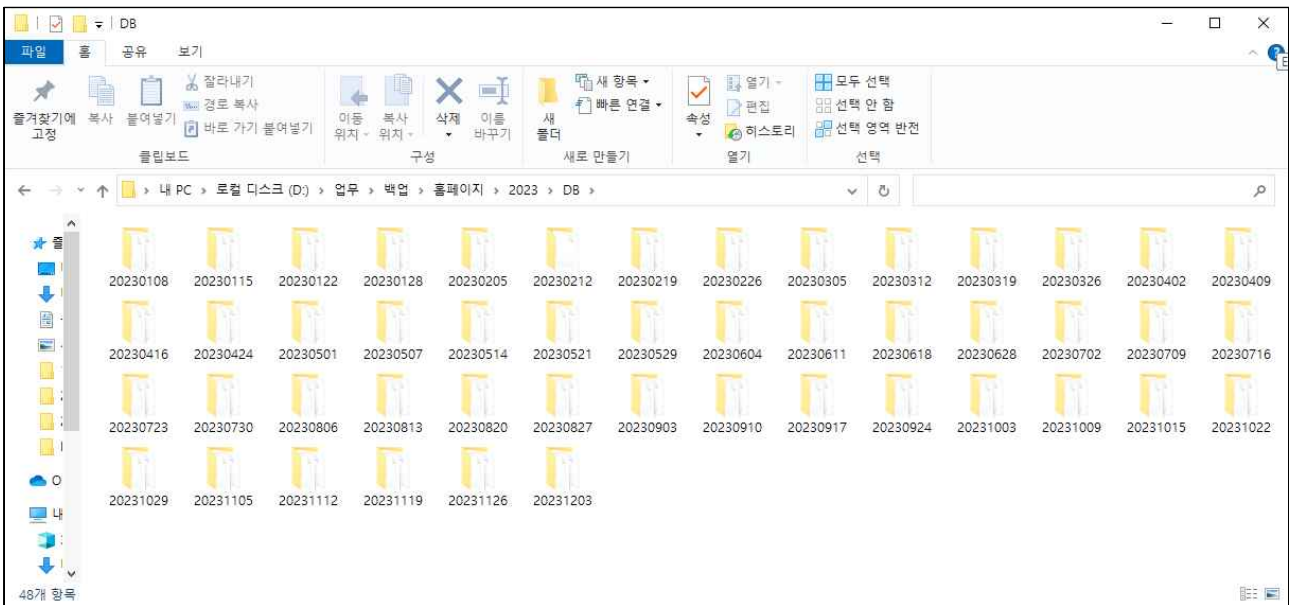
DB

파일 홈 공유 보기

즐겨찾기에 고정 복사 붙여넣기 잘라내기 경로 복사 바로 가기 붙여넣기
클립보드

이동 위치 복사 위치 삭제 이름 바꾸기
구성

새 폴더 새 항목 빠른 연결
새로 만들기

속성 열기 편집 히스토리
열기

모두 선택 선택 안 함 선택 영역 반전
선택

내 PC › 로컬 디스크 (D:) › 업무 › 백업 › 홈페이지 › 2023 › DB ›

20230108 20230115 20230122 20230128 20230205 20230212 20230219 20230226 20230305 20230312 20230319 20230326 20230402 20230409
20230416 20230424 20230501 20230507 20230514 20230521 20230529 20230604 20230611 20230618 20230628 20230702 20230709 20230716
20230723 20230730 20230806 20230813 20230820 20230827 20230903 20230910 20230917 20230924 20231003 20231009 20231015 20231022
20231029 20231105 20231112 20231119 20231126 20231203

48개 항목